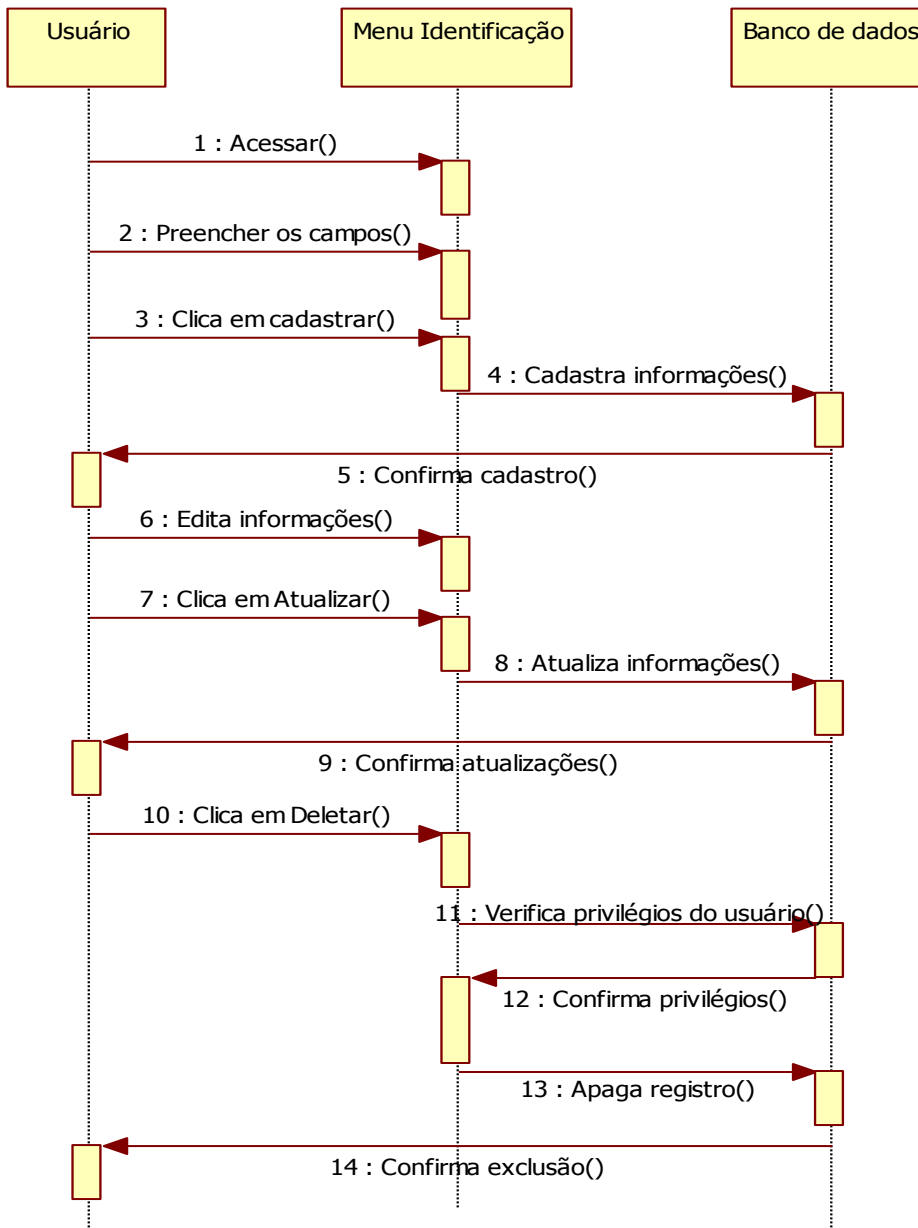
Usuário

Menu Identificação

Banco de dados

1 : Acessar()

2 : Preencher os campos()

3 : Clica em cadastrar()

4 : Cadastra informações()

5 : Confirma cadastro()

6 : Edita informações()

7 : Clica em Atualizar()

8 : Atualiza informações()

9 : Confirma atualizações()

10 : Clica em Deletar()

11 : Verifica privilégios do usuário()

12 : Confirma privilégios()

13 : Apaga registro()

14 : Confirma exclusão()